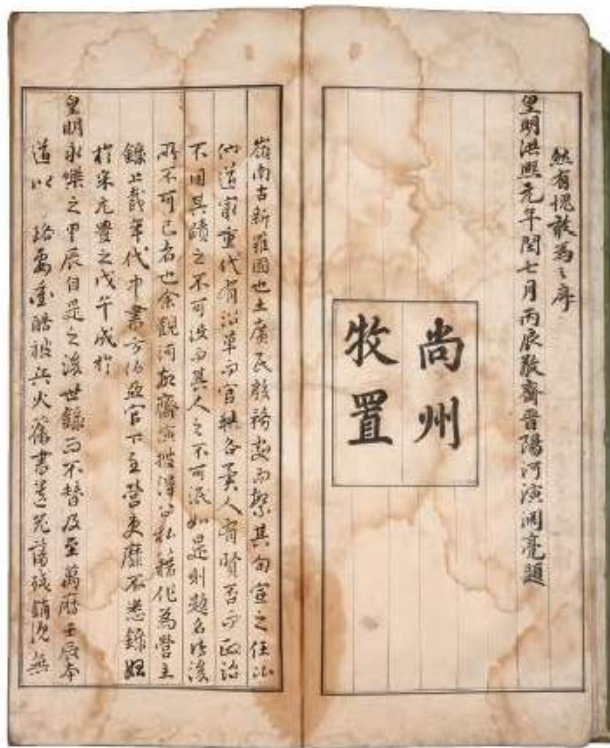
皇明洪熙元年閏七月丙辰歎齋晉陽河演澗亮題

然有愧歎焉之序

尚州
牧置

嶺南古新羅國也土廣民殷務劇而聚其為宣之任比他道爲重代有守牢而官稱各異人有賢否而政治不同其績之不可沒而其人之不可泯如是則題名作識所不可已者也余觀河叔備衙撰淳宇私錄作爲營主錄上載年代中書方伯與官下至營吏靡不悉錄始於宋元豐之戊午戌於
皇明永樂之甲辰自是之後世錄而不替及至萬曆壬辰本道以
路爲重皆被兵火廨書蕩覆殘編斷簡殆無